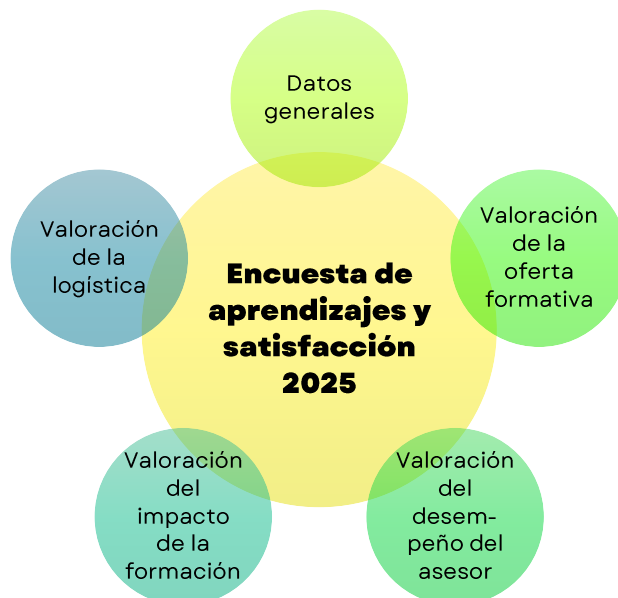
Datos generales

Valoración de la logística

Encuesta de aprendizajes y satisfacción 2025

Valoración de la oferta formativa

Valoración del impacto de la formación

Valoración del desempeño del asesor